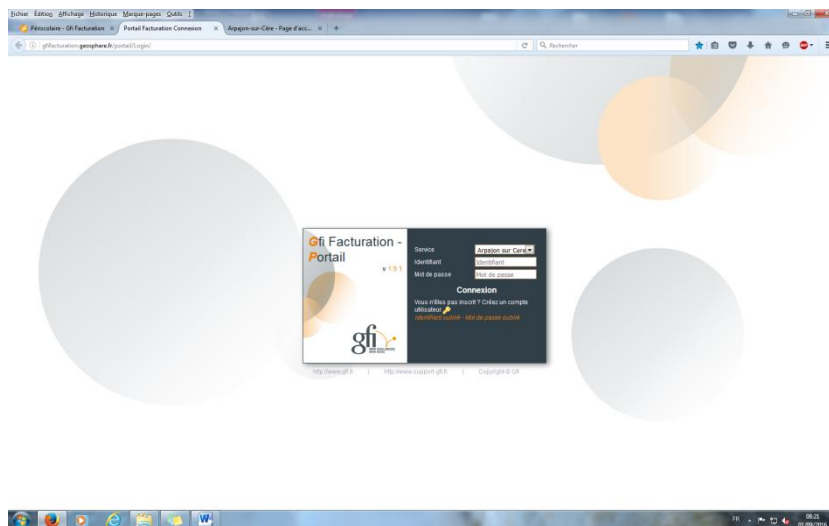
Fichier Édition Affichage Historique Marque-pages Outils ?

Périscolaire - Gfi Facturation × Portail Facturation Connexion × Arpajon-sur-Cère - Page d'acc... × +

gfifacturation.gesophere.fr/portail/Login/

Rechercher

Gfi Facturation - Portail

v 1.9.1

gfi

Service Arpajon sur Cère

Identifiant Identifiant

Mot de passe Mot de passe

Connexion

Vous n'êtes pas inscrit ? Créez un compte utilisateur

Identifiant oublié - Mot de passe oublié

http://www.gfi.fr | http://www.support-gfi.fr | Copyright © Gfi

FR 08:21 01/09/2016